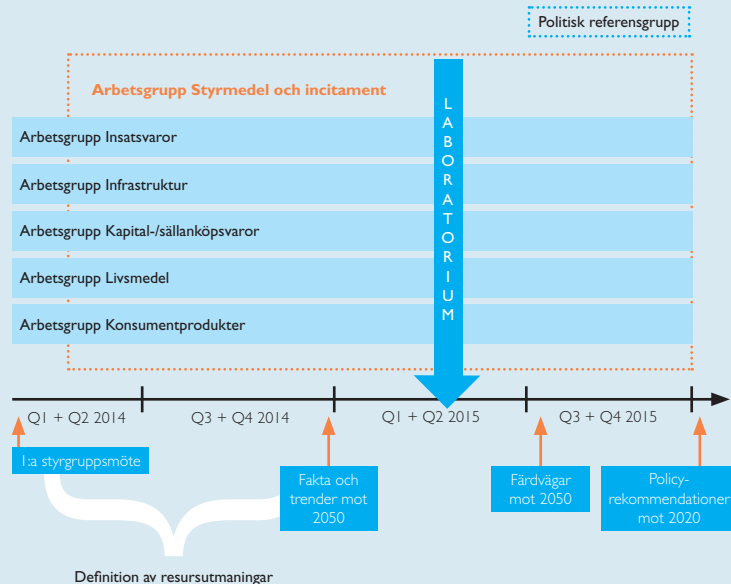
Politisk referensgrupp

Arbetsgrupp Styrmedel och incitament

Arbetsgrupp Insatsvaror

Arbetsgrupp Infrastruktur

Arbetsgrupp Kapital-/sällanköpsvaror

Arbetsgrupp Livsmedel

Arbetsgrupp Konsumentprodukter

L A B O R A T O R I U M

Q1 + Q2 2014

Q3 + Q4 2014

Q1 + Q2 2015

Q3 + Q4 2015

1:a styrgruppsmöte

Fakta och trender mot 2050

Färdvägar mot 2050

Policy-rekommendationer mot 2020

Definition av resursutmaningar